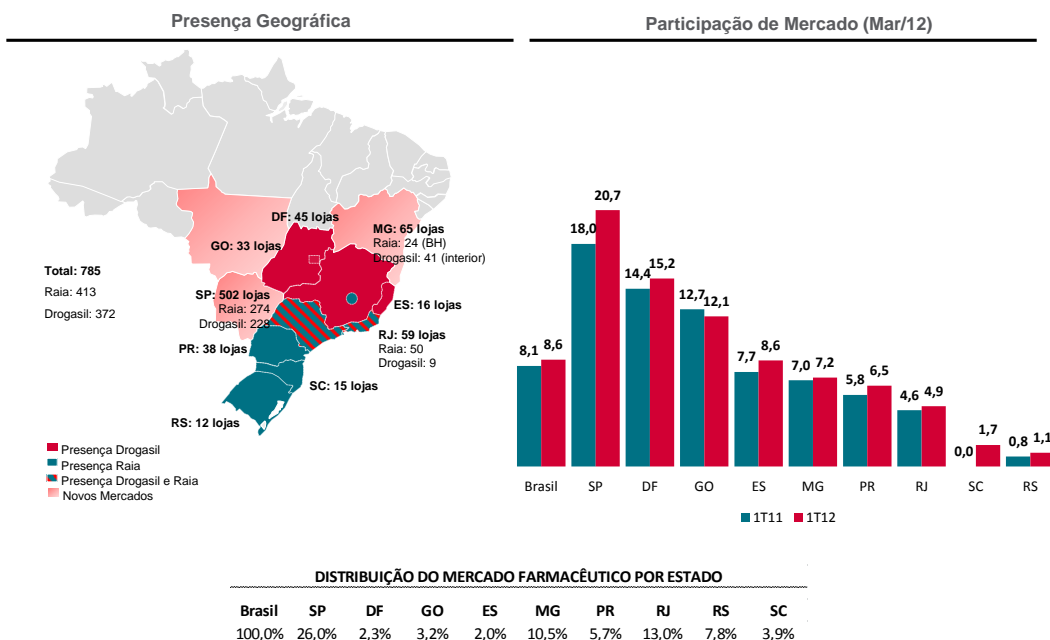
Presença Geográfica

Participação de Mercado (Mar/12)

Total: 785
Raia: 413
Drogasil: 372

DF: 45 lojas

GO: 33 lojas

MG: 65 lojas
Raia: 24 (BH)
Drogasil: 41 (interior)

SP: 502 lojas
Raia: 274
Drogasil: 228

ES: 16 lojas

RJ: 59 lojas
Raia: 50
Drogasil: 9

PR: 38 lojas

SC: 15 lojas

RS: 12 lojas

Presença Drogasil
Presença Raia
Presença Drogasil e Raia
Novos Mercados

| | Brasil | SP | DF | GO | ES | MG | PR | RJ | SC | RS |
|---|---|---|---|---|---|---|---|---|---|---|
| 1T11 | 8,1 | 18,0 | 14,4 | 12,7 | 7,7 | 7,0 | 5,8 | 4,6 | 0,0 | 0,8 |
| 1T12 | 8,6 | 20,7 | 15,2 | 12,1 | 8,6 | 7,2 | 6,5 | 4,9 | 1,7 | 1,1 |

1T11 1T12

DISTRIBUIÇÃO DO MERCADO FARMACÊUTICO POR ESTADO

| Brasil | SP | DF | GO | ES | MG | PR | RJ | RS | SC |
|---|---|---|---|---|---|---|---|---|---|
| 100,0% | 26,0% | 2,3% | 3,2% | 2,0% | 10,5% | 5,7% | 13,0% | 7,8% | 3,9% |